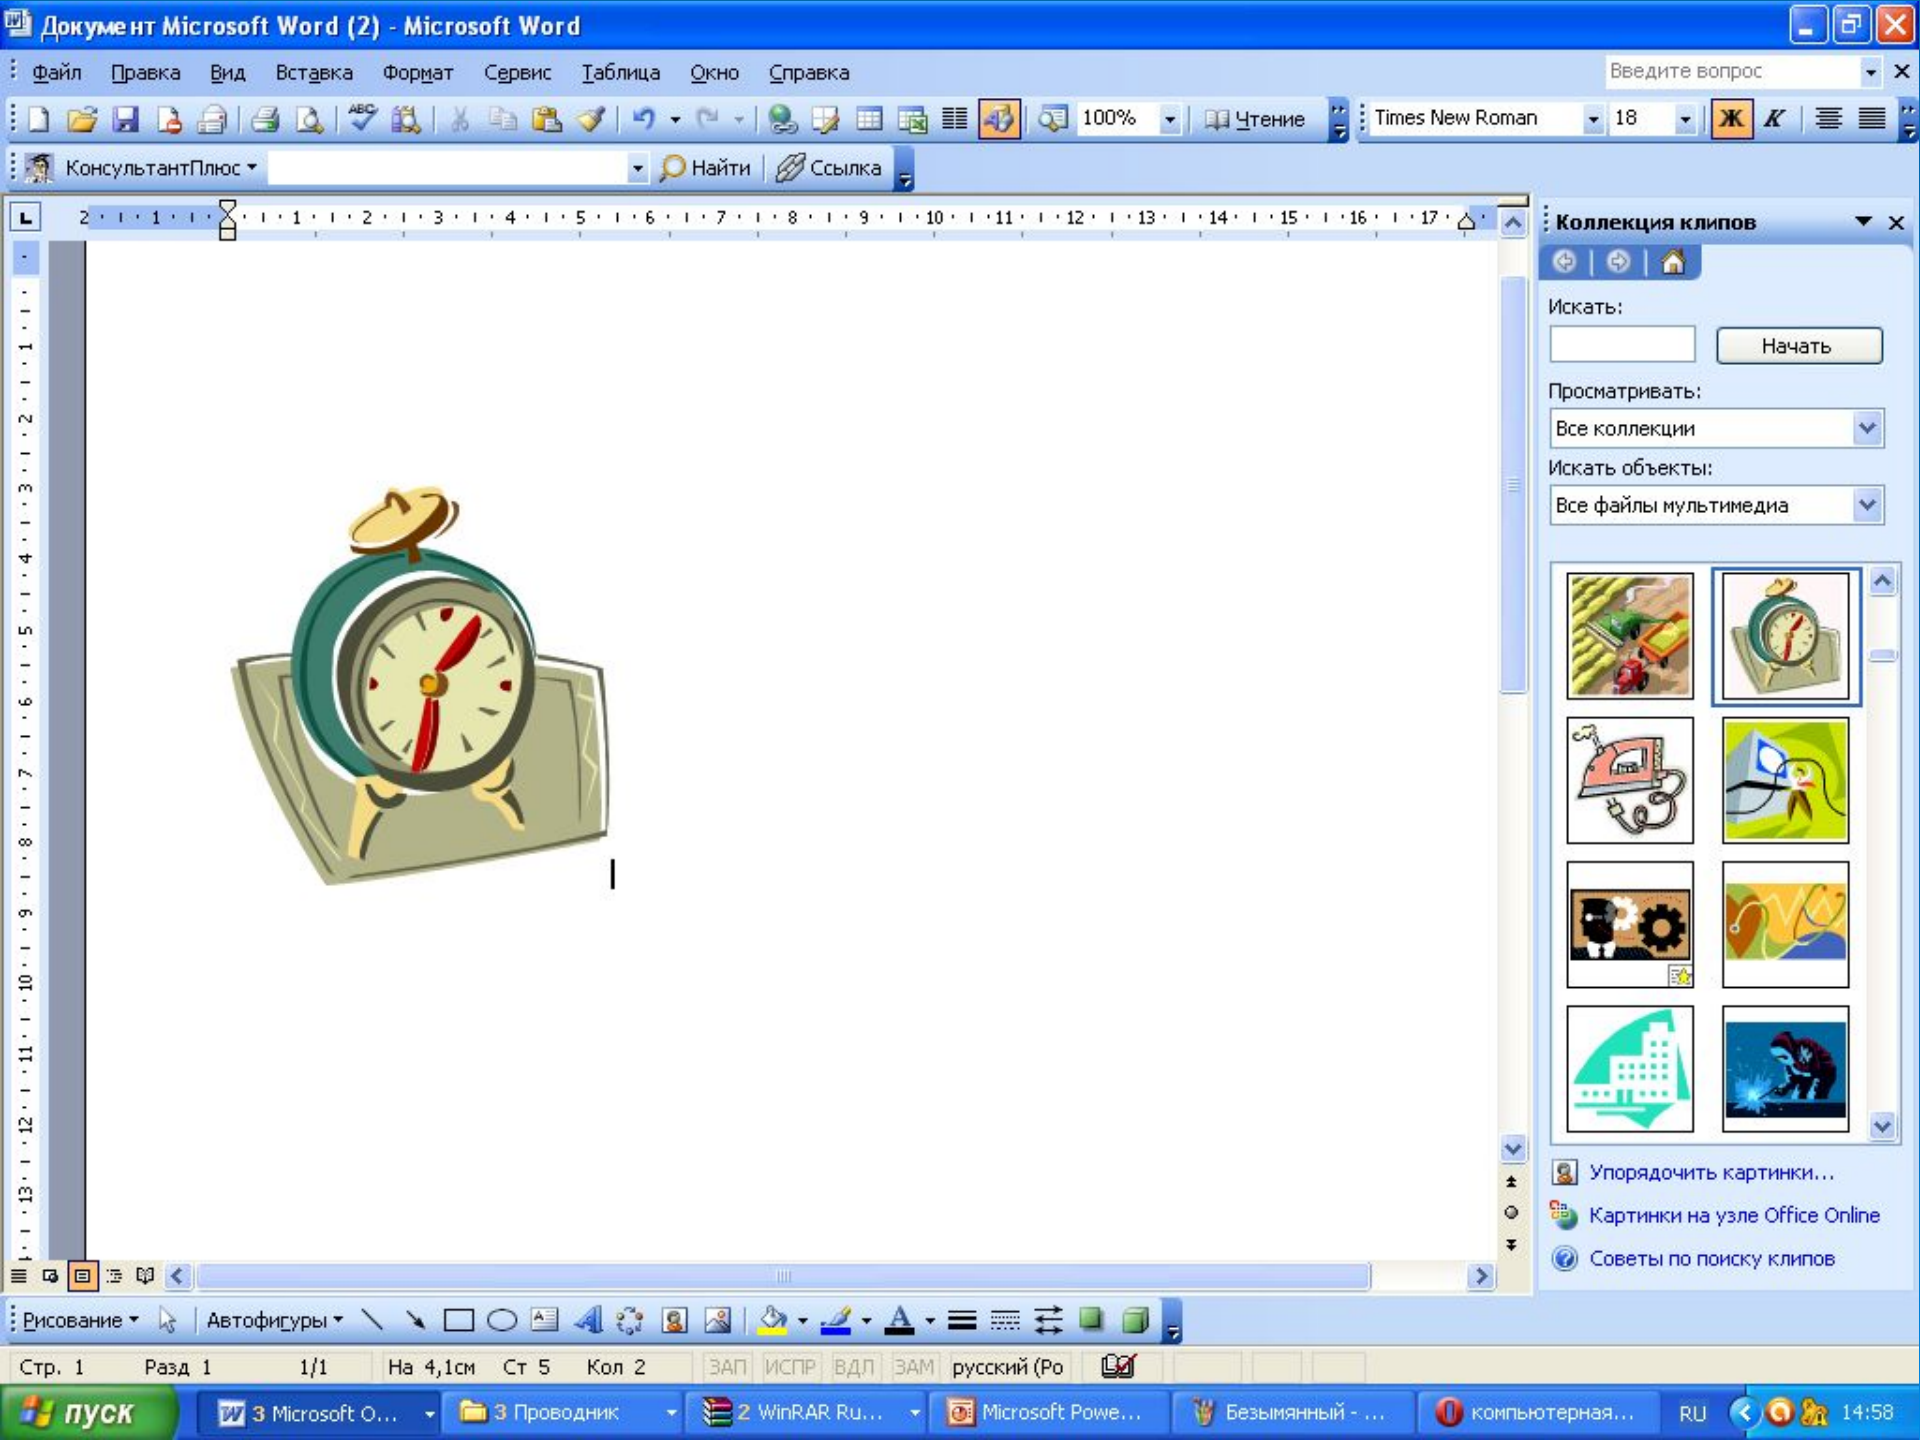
Документ Microsoft Word (2) - Microsoft Word

Файл Правка Вид Вставка Формат Сервис Таблица Окно Справка

Введите вопрос

100% Чтение Times New Roman 18 Ж К

КонсультантПлюс Найти Ссылка

2 1 1 2 3 4 5 6 7 8 9 10 11 12 13 14 15 16 17

Коллекция клипов

Искать:

Начать

Просматривать:

Все коллекции

Искать объекты:

Все файлы мультимедиа

Упорядочить картинки...

Картинки на узле Office Online

Советы по поиску клипов

Рисование Автофигуры

Стр. 1 Разд 1 1/1 На 4,1см Ст 5 Кол 2 ЗАП ИСПР ВДЛ ЗАМ русский (Ро

пуск 3 Microsoft O... 3 Проводник 2 WinRAR Ru... Microsoft Powe... Безымянный - ... компьютерная... RU 14:58